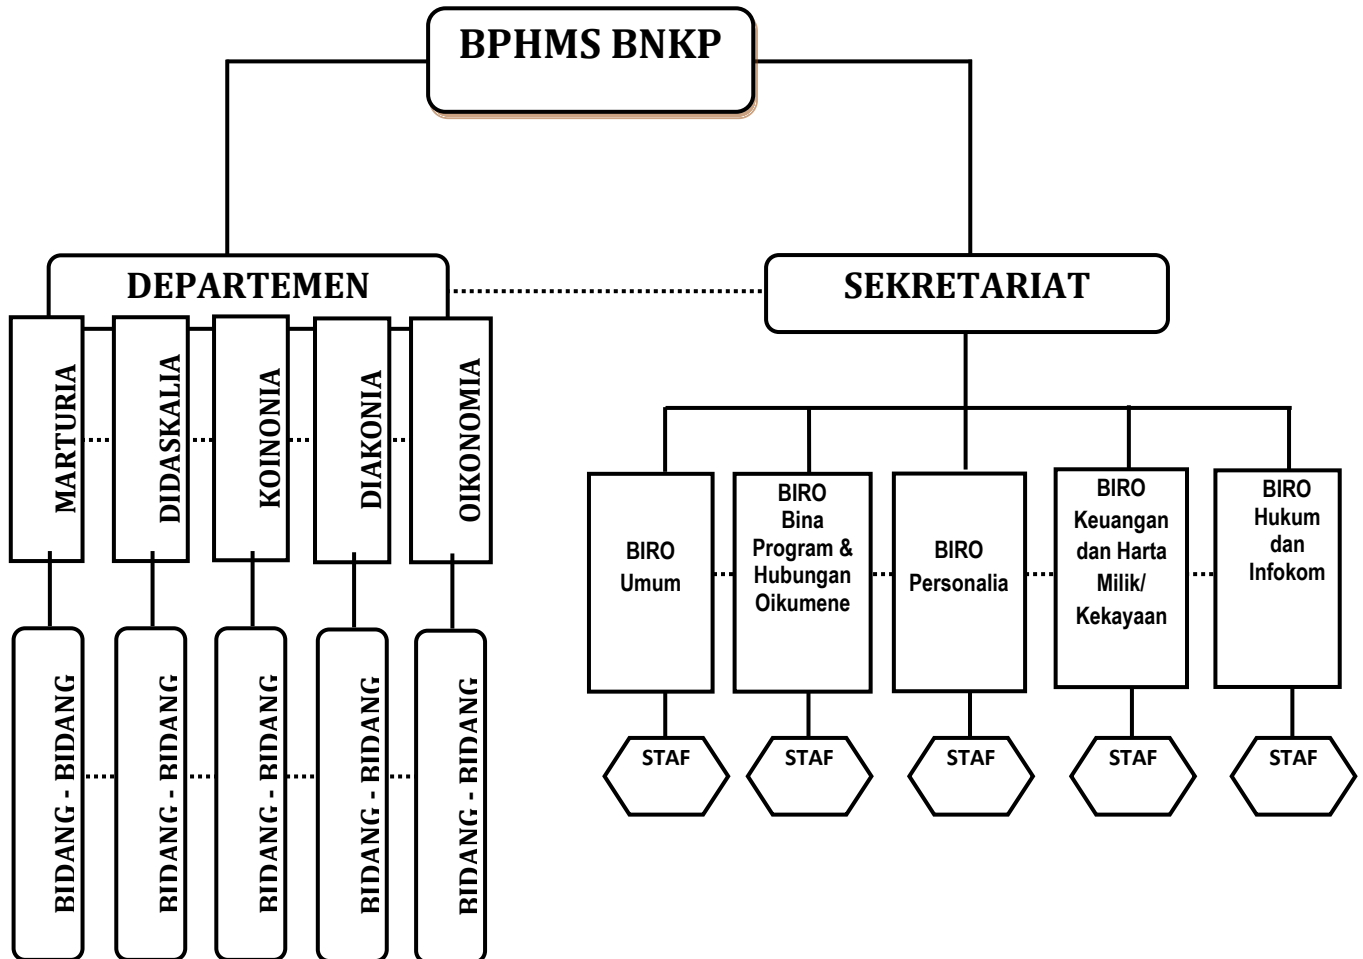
BPHMS BNKP

DEPARTEMEN

SEKRETARIAT

MARTURIA

DIDASKALIA

KOINONIA

DIAKONIA

OIKONOMIA

BIDANG - BIDANG

BIDANG - BIDANG

BIDANG - BIDANG

BIDANG - BIDANG

BIDANG - BIDANG

BIRO Umum

BIRO Bina Program & Hubungan Oikumene

BIRO Personalia

BIRO Keuangan dan Harta Milik/ Kekayaan

BIRO Hukum dan Infokom

STAF

STAF

STAF

STAF

STAF